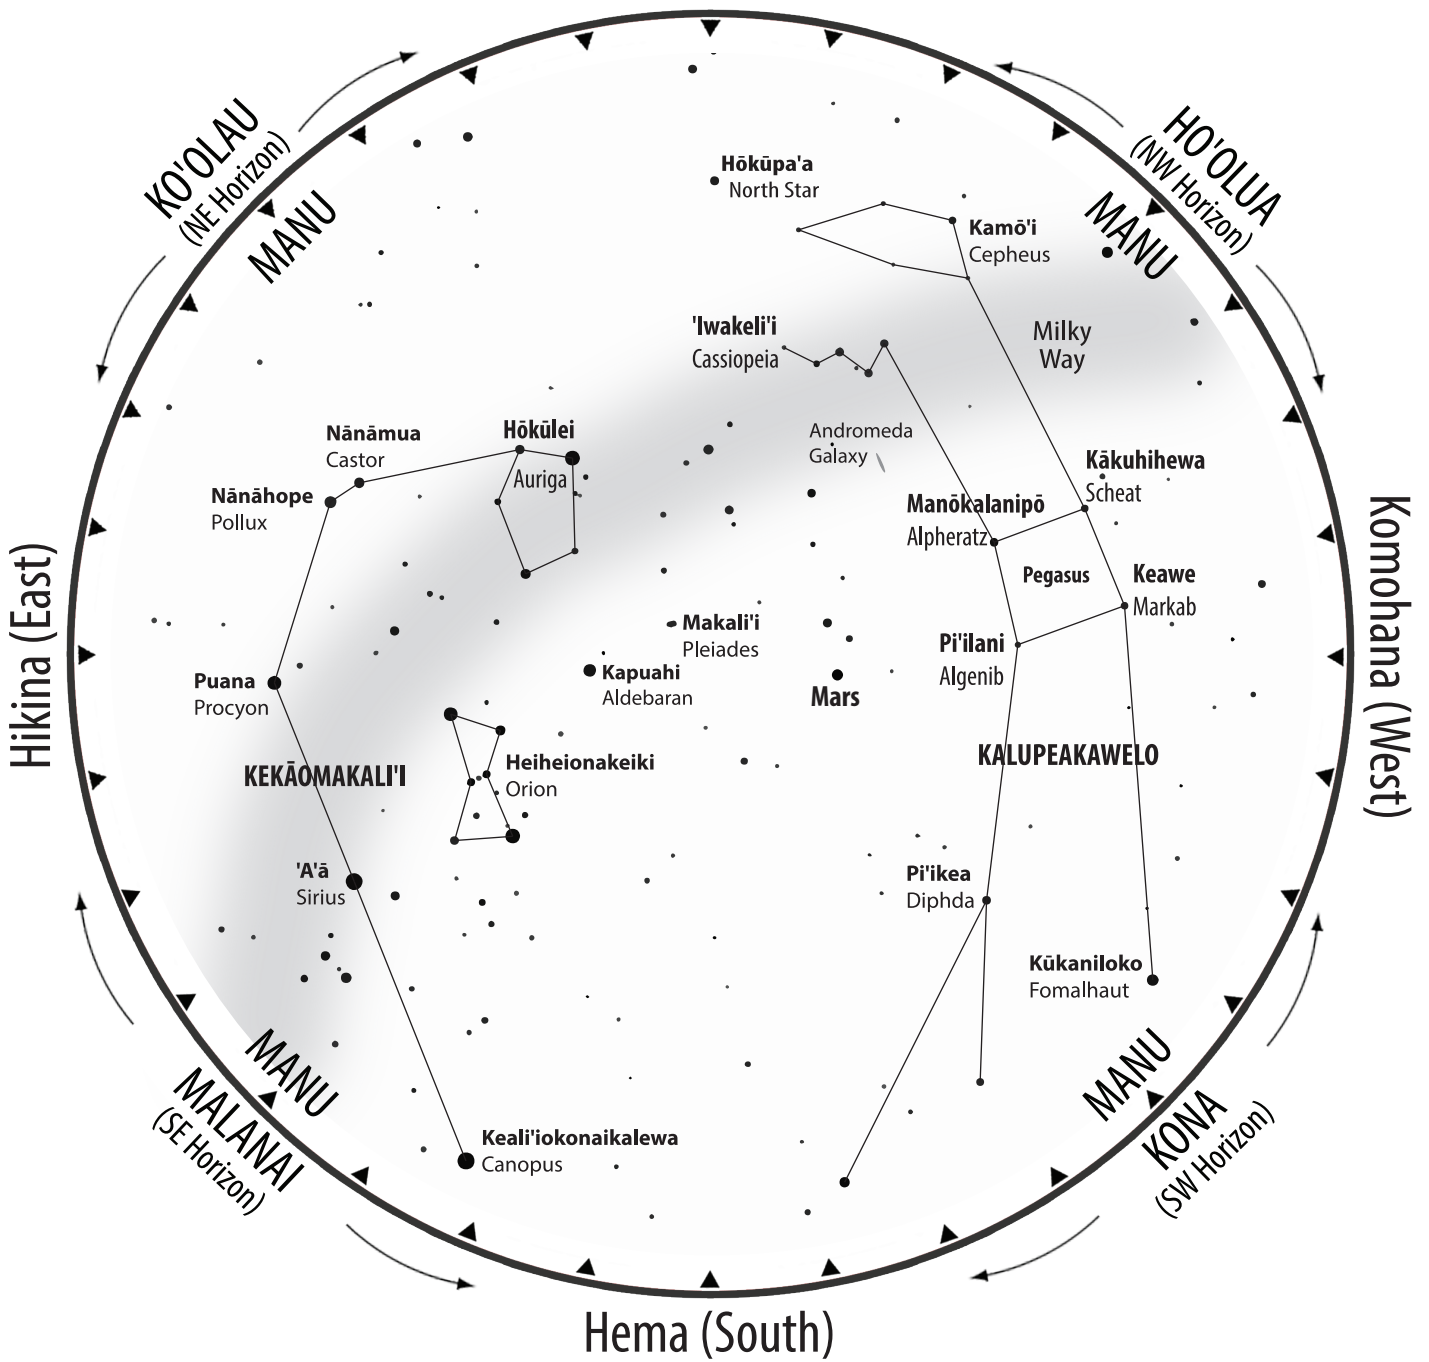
KO'OLAU
(NE Horizon)
MANU
HO'OLUA
(NW Horizon)
MANU
Hōkūpa'a
North Star
Kamō'i
Cepheus
'Iwakeli'i
Cassiopeia
Milky Way
Nānāmua
Castor
Hōkūlei
Auriga
Andromeda Galaxy
Kākuhihewa
Scheat
Nānāhope
Pollux
Manōkalanipō
Alpheratz
Pegasus
Keawe
Markab
Makali'i
Pleiades
Pi'ilani
Algenib
Puana
Procyon
Kapuahi
Aldebaran
Mars
Hikina (East)
Komohana (West)
KEKĀOMAKALI'I
Heiheionakeiki
Orion
KALUPEAKAWELO
'A'ā
Sirius
Pi'ikea
Diphda
Kūkaniloko
Fomalhaut
MANU
MALANAI
(SE Horizon)
MANU
KONA
(SW Horizon)
Keali'iokonaikalewa
Canopus
Hema (South)